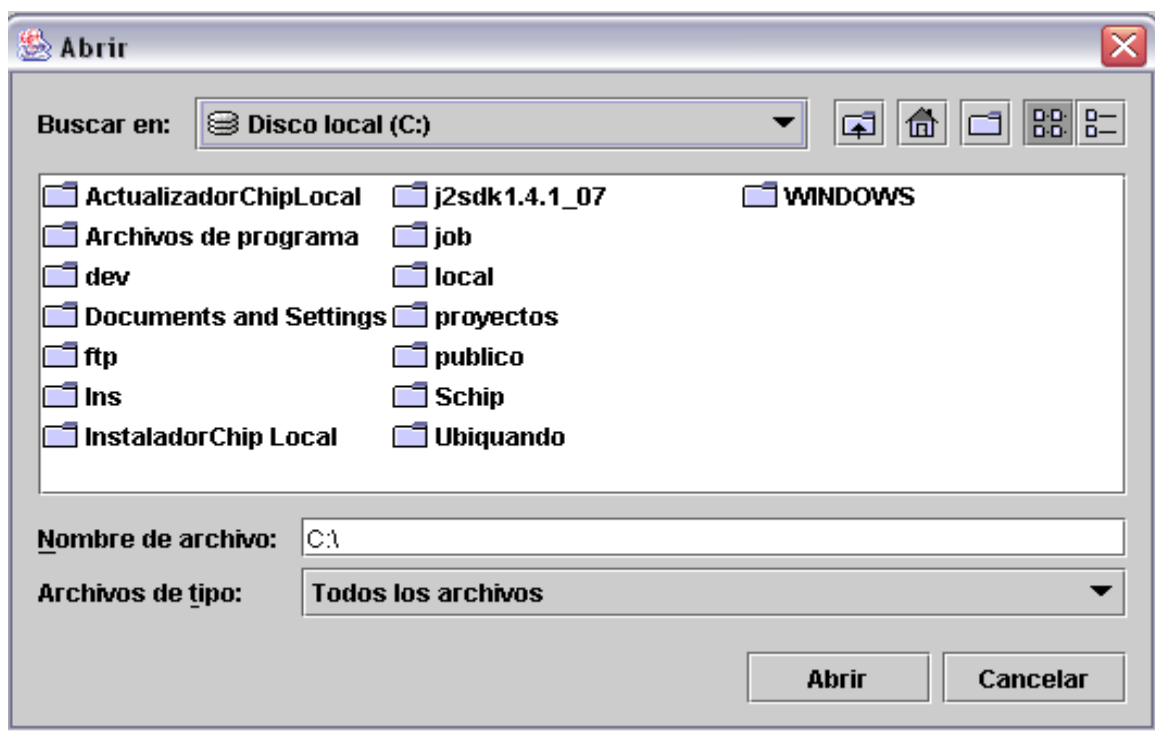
Abrir

Buscar en: Disco local (C:)

ActualizadorChipLocal
Archivos de programa
dev
Documents and Settings
ftp
Ins
InstaladorChip Local
j2sdk1.4.1_07
job
local
proyectos
publico
Schip
Ubiquando
WINDOWS

Nombre de archivo: C:\

Archivos de tipo: Todos los archivos

Abrir
Cancelar